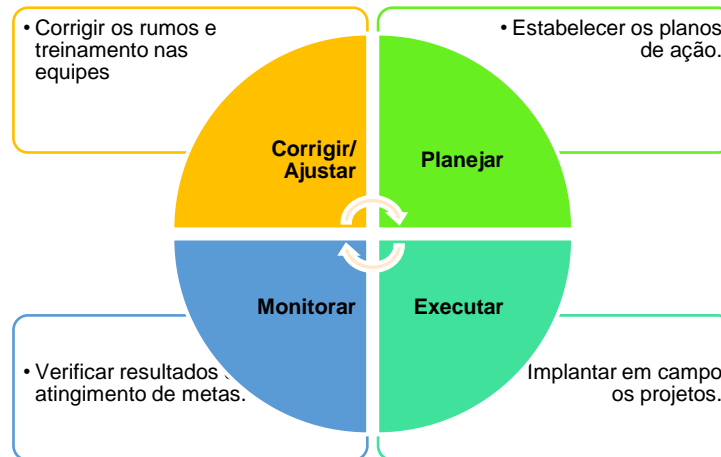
• Corrigir os rumos e treinamento nas equipes

• Estabelecer os planos de ação.

Corrigir/ Ajustar

Planejar

Monitorar

Executar

• Verificar resultados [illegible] atingimento de metas.

Implantar em campo os projetos.